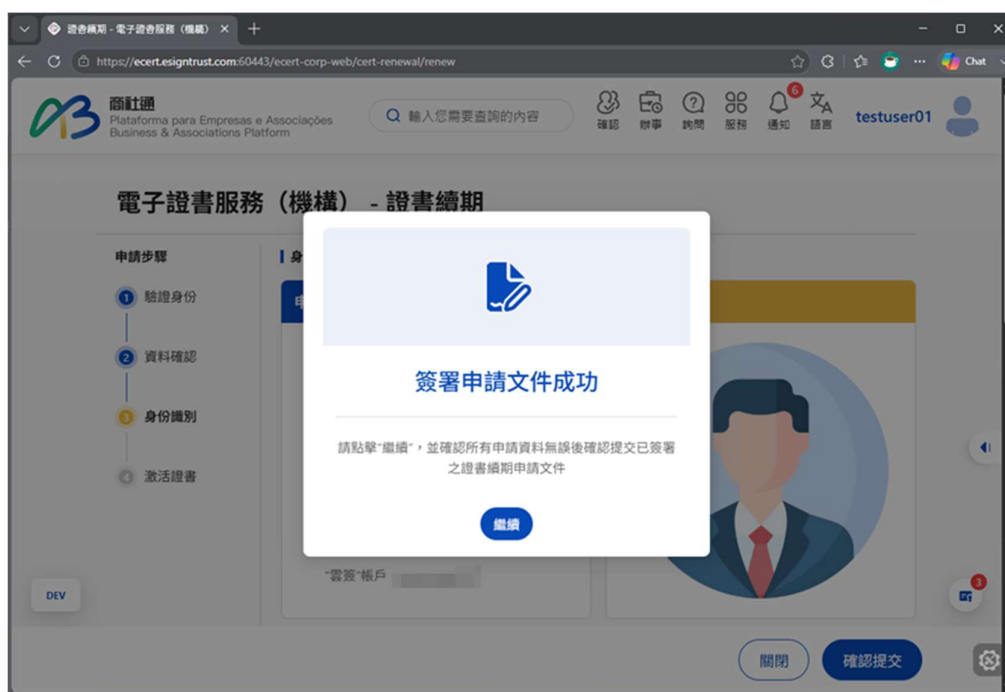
證書續期 - 電子證書服務（機構） ×

https://ecert.esigntrust.com:60443/ecert-corp-web/cert-renewal/renew

Chat

商社通
Plataforma para Empresas e Associações
Business & Associations Platform

輸入您需要查詢的內容

確認 辦事 詢問 服務 6 通知 語言

testuser01

電子證書服務（機構） - 證書續期

申請步驟

1 驗證身份

2 資料確認

3 身份識別

4 激活證書

身

申

"雲簽"帳戶

簽署申請文件成功

請點擊"繼續"，並確認所有申請資料無誤後確認提交已簽署之證書續期申請文件

繼續

DEV

3

關閉

確認提交